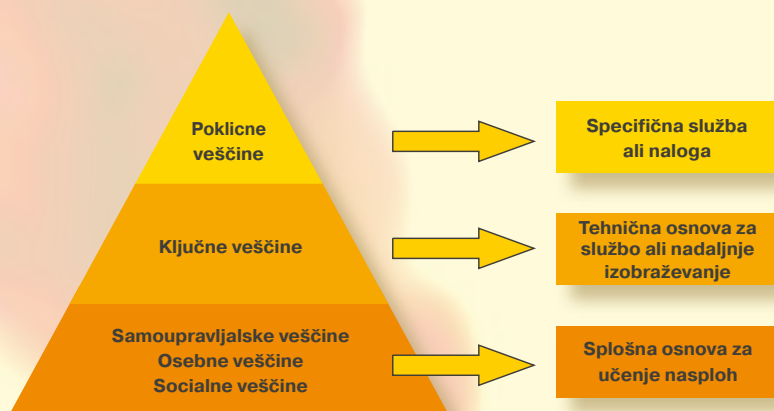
Poklicne veščine

Ključne veščine

Samoupravljalske veščine
Osebne veščine
Socialne veščine

Specifična služba ali naloga

Tehnična osnova za službo ali nadaljnje izobraževanje

Splošna osnova za učenje nasploh